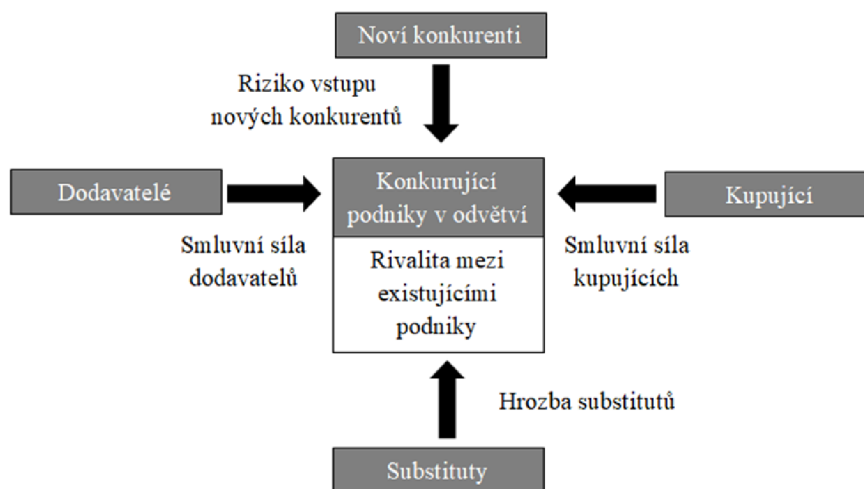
Noví konkurenti

Riziko vstupu nových konkurentů

Dodavatelé

Konkurující podniky v odvětví

Kupující

Smluvní síla dodavatelů

Rivalita mezi existujícími podniky

Smluvní síla kupujících

Hrozba substitutů

Substituty